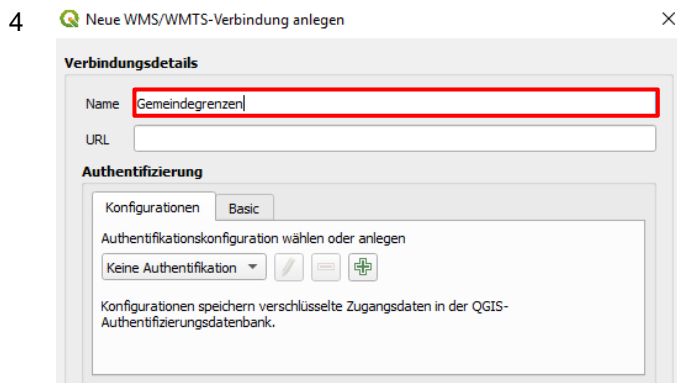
4 Neue WMS/WMTS-Verbindung anlegen ×

Verbindungsdetails

Name Gemeindegrenzen

URL

Authentifizierung

Konfigurationen Basic

Authentifikationskonfiguration wählen oder anlegen

Keine Authentifikation

Konfigurationen speichern verschlüsselte Zugangsdaten in der QGIS-Authentifizierungsdatenbank.